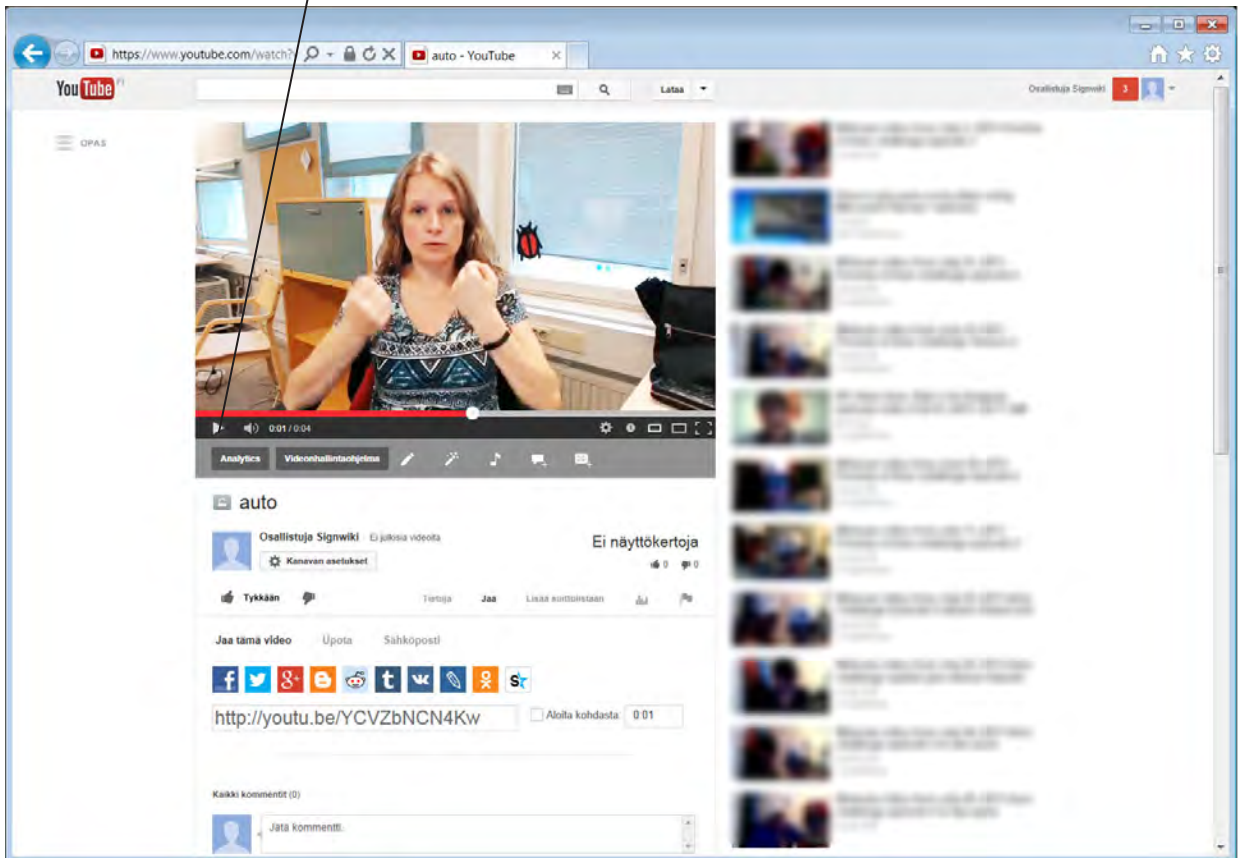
https://www.youtube.com/watch?
auto - YouTube

YouTube FI

Lataa

Osallistuja Signwiki 3

OPAS

0:01 / 0:04

Analytics Videonhallintaohjelma

auto

Osallistuja Signwiki Ei julkisia videoita

Kanavan asetukset

Ei näyttökertoja

0 0

Tykkään

Tietoja Jaa Lisää soittolistaan

Jaa tämä video Upota Sähköposti

http://youtu.be/YCVZbNCN4Kw

Aloita kohdasta: 0:01

Kaikki kommentit (0)

Jätä kommentti.